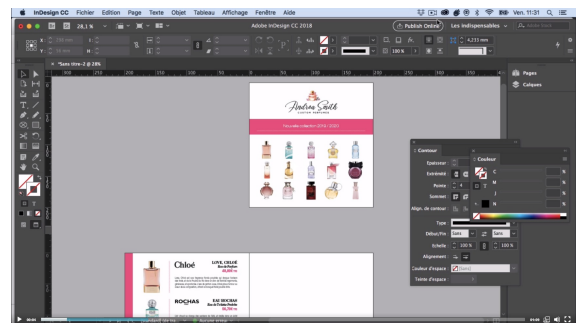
InDesign CC Fichier Edition Page Texte Objet Tableau Affichage Fenêtre Aide

Ven. 11:51

28,1 %

Adobe InDesign CC 2018

Publish Online

Les indispensables

4,233 mm

100 %

*Sans titre-2 @ 28%

Pages

Calques

Audrey Smith

COUTURE PARFUMERIE

Nouvelle collection 2019 / 2020

Contour

Epaisseur

Extrémité

Pointe

Sommet

Align. de contour

Type

Début/Fin

Sans

Sans

Echelle

100 %

100 %

Alignement

Couleur d'espace

[Sans]

Teinte d'espace

Couleur

C

M

J

N

Chloé

LOVE, CHLOÉ

ROCHAS

EAU ROCHAS